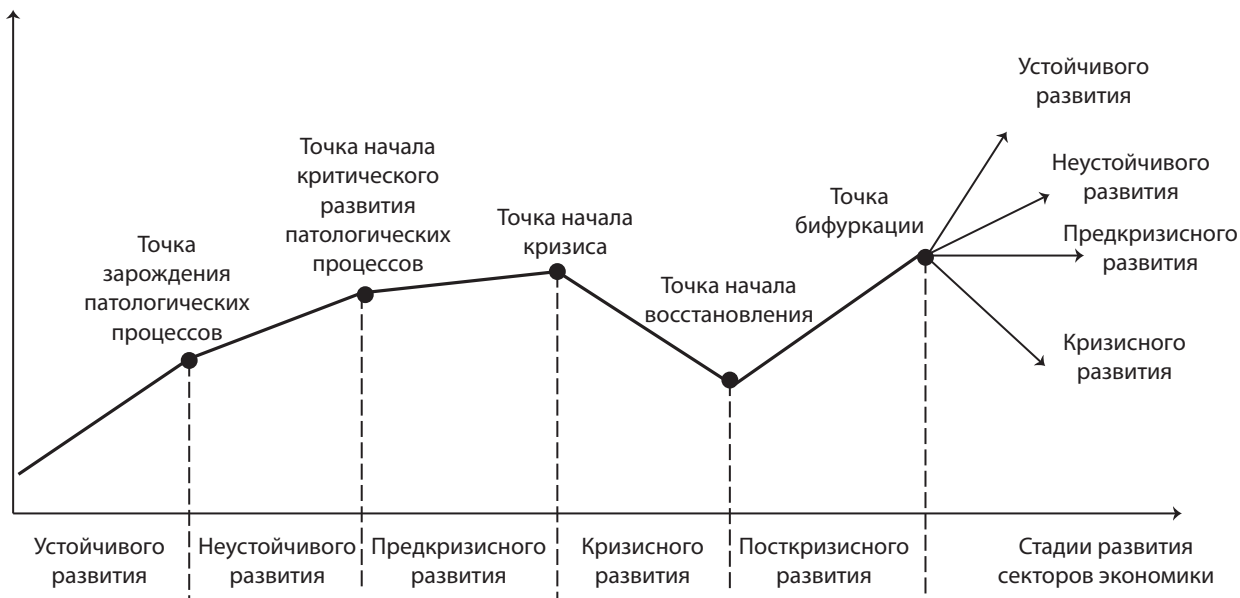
Устойчивого развития

Неустойчивого развития

Предкризисного развития

Кризисного развития

Точка начала критического развития патологических процессов

Точка начала кризиса

Точка бифуркации

Точка зарождения патологических процессов

Точка начала восстановления

Устойчивого развития

Неустойчивого развития

Предкризисного развития

Кризисного развития

Посткризисного развития

Стадии развития секторов экономики